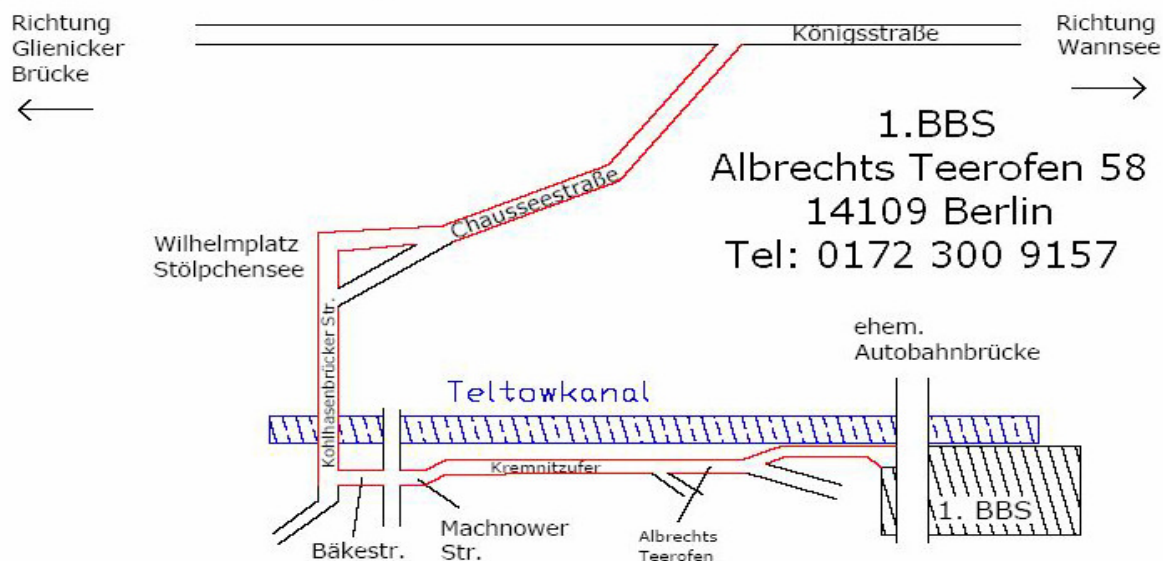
Richtung Glienicker Brücke

Königsstraße

Richtung Wannsee

1.BBS
Albrechts Teerofen 58
14109 Berlin
Tel: 0172 300 9157

Chausseestraße

Wilhelmplatz Stölpchensee

Kohlhasenbrücker Str.

ehem. Autobahnbrücke

Teltowkanal

Kremnitzufer

1. BBS

Bäkestr.

Machnower Str.

Albrechts Teerofen